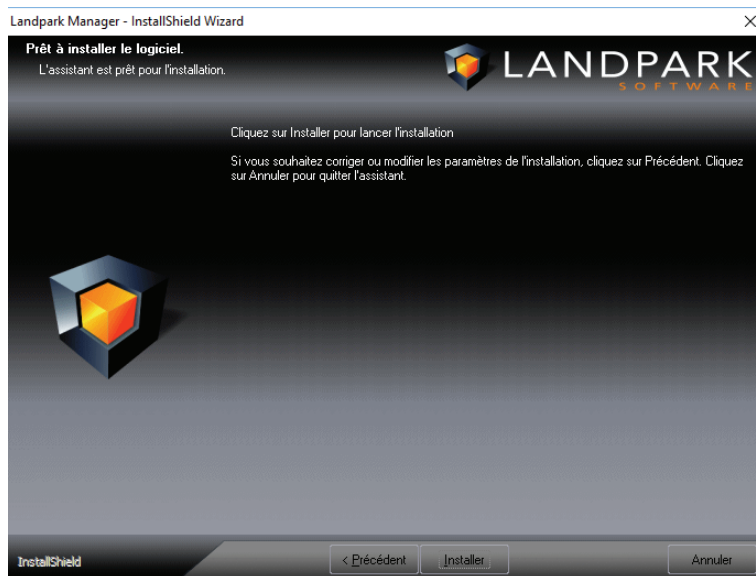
Landpark Manager - InstallShield Wizard

Prêt à installer le logiciel.

L'assistant est prêt pour l'installation.

LANDPARK
SOFTWARE

Cliquez sur Installer pour lancer l'installation

Si vous souhaitez corriger ou modifier les paramètres de l'installation, cliquez sur Précédent. Cliquez sur Annuler pour quitter l'assistant.

InstallShield

< Précédent

Installer

Annuler